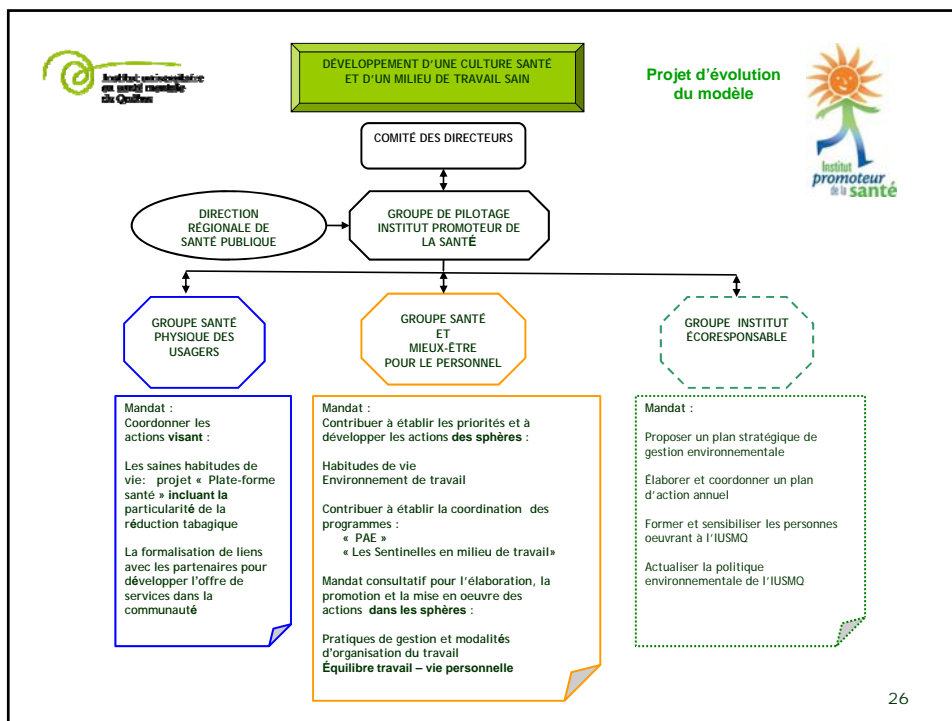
Institut universitaire en santé mentale de Québec

DÉVELOPPEMENT D'UNE CULTURE SANTÉ ET D'UN MILIEU DE TRAVAIL SAIN

Projet d'évolution du modèle

Institut promoteur de la santé

COMITÉ DES DIRECTEURS

DIRECTION RÉGIONALE DE SANTÉ PUBLIQUE

GROUPE DE PILOTAGE INSTITUT PROMOTEUR DE LA SANTÉ

GROUPE SANTÉ PHYSIQUE DES USAGERS

GROUPE SANTÉ ET MIEUX-ÊTRE POUR LE PERSONNEL

GROUPE INSTITUT ÉCORESPONSABLE

Mandat :
Coordonner les actions visant :

Les saines habitudes de vie: projet « Plate-forme santé » incluant la particularité de la réduction tabagique

La formalisation de liens avec les partenaires pour développer l'offre de services dans la communauté

Mandat :
Contribuer à établir les priorités et à développer les actions des sphères :

Habitudes de vie
Environnement de travail

Contribuer à établir la coordination des programmes :
« PAE »
« Les Sentinelles en milieu de travail»

Mandat consultatif pour l'élaboration, la promotion et la mise en oeuvre des actions dans les sphères :

Pratiques de gestion et modalités d'organisation du travail
Équilibre travail – vie personnelle

Mandat :

Proposer un plan stratégique de gestion environnementale

Élaborer et coordonner un plan d'action annuel

Former et sensibiliser les personnes oeuvrant à l'IUSMQ

Actualiser la politique environnementale de l'IUSMQ

26